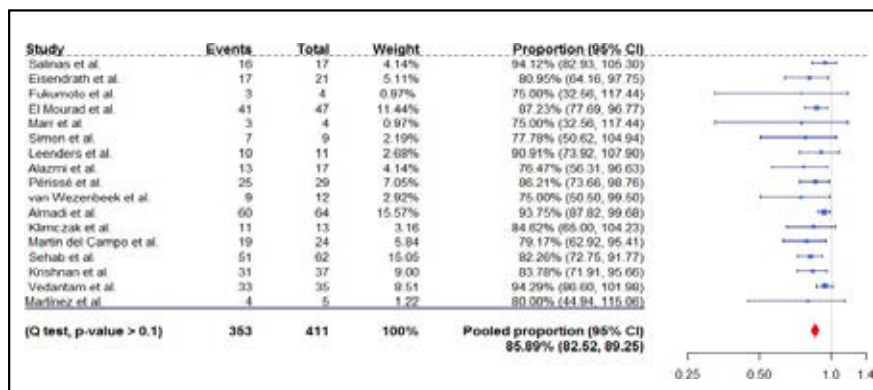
| Study | Events | Total | Weight | Proportion (95% CI) |
|---|---|---|---|---|
| Salinas et al. | 16 | 17 | 4.14% | 94.12% (82.93, 105.30) |
| Eisendrath et al. | 17 | 21 | 5.11% | 80.95% (64.16, 97.75) |
| Fukumoto et al. | 3 | 4 | 0.97% | 75.00% (32.56, 117.44) |
| El Mourad et al. | 41 | 47 | 11.44% | 87.23% (77.69, 96.77) |
| Marr et al. | 3 | 4 | 0.97% | 75.00% (32.56, 117.44) |
| Simon et al. | 7 | 9 | 2.19% | 77.78% (50.62, 104.94) |
| Leenders et al. | 10 | 11 | 2.68% | 90.91% (73.92, 107.90) |
| Alazmi et al. | 13 | 17 | 4.14% | 76.47% (56.31, 96.63) |
| Périssé et al. | 25 | 29 | 7.05% | 86.21% (73.66, 98.76) |
| van Wezenbeek et al. | 9 | 12 | 2.92% | 75.00% (50.50, 99.50) |
| Almadi et al. | 60 | 64 | 15.57% | 93.75% (87.82, 99.68) |
| Klimczak et al. | 11 | 13 | 3.16 | 84.62% (65.00, 104.23) |
| Martin del Campo et al. | 19 | 24 | 5.84 | 79.17% (62.92, 95.41) |
| Sehab et al. | 51 | 62 | 15.05 | 82.26% (72.75, 91.77) |
| Krishnan et al. | 31 | 37 | 9.00 | 83.78% (71.91, 95.66) |
| Vedantam et al. | 33 | 35 | 8.51 | 94.29% (86.60, 101.98) |
| Martinez et al. | 4 | 5 | 1.22 | 80.00% (44.94, 115.06) |
| (Q test, p-value > 0.1) | 353 | 411 | 100% | Pooled proportion (95% CI) 85.89% (82.52, 89.25) |

0.25 0.50 1.0 1.4